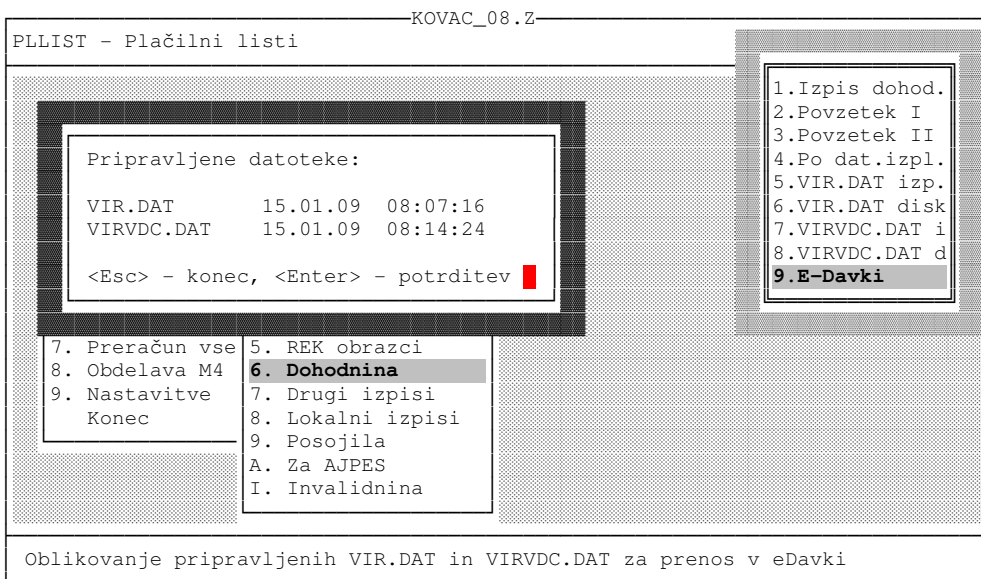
KOVAC_08.Z

PLLIST - Plačilni listi

Pripravljene datoteke:

VIR.DAT 15.01.09 08:07:16
VIRVDC.DAT 15.01.09 08:14:24

<Esc> - konec, <Enter> - potrditev

1.Izpis dohod.
2.Povzetek I
3.Povzetek II
4.Po dat.izpl.
5.VIR.DAT izp.
6.VIR.DAT disk
7.VIRVDC.DAT i
8.VIRVDC.DAT d
9.E-Davki

7. Preračun vse
8. Obdelava M4
9. Nastavitve
Konec

5. REK obrazci
6. Dohodnina
7. Drugi izpisi
8. Lokalni izpisi
9. Posojila
A. Za AJPES
I. Invalidnina

Oblikovanje pripravljenih VIR.DAT in VIRVDC.DAT za prenos v eDavki